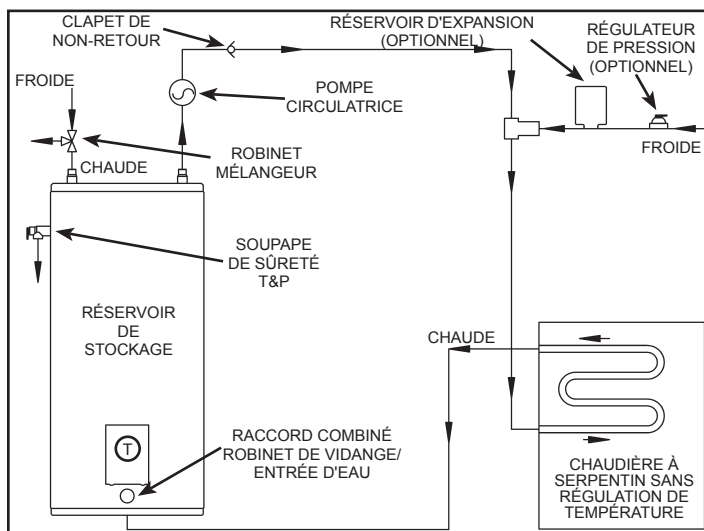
CLAPET DE NON-RETOUR

RÉSERVOIR D'EXPANSION (OPTIONNEL)

RÉGULATEUR DE PRESSION (OPTIONNEL)

FROIDE

POMPE CIRCULATRICE

CHAUDE

ROBINET MÉLANGEUR

FROIDE

SOUPAPE DE SÛRETÉ T&P

RÉSERVOIR DE STOCKAGE

CHAUDE

T

RACCORD COMBINÉ ROBINET DE VIDANGE/ ENTRÉE D'EAU

CHAUDIÈRE À SERPENTIN SANS RÉGULATION DE TEMPÉRATURE